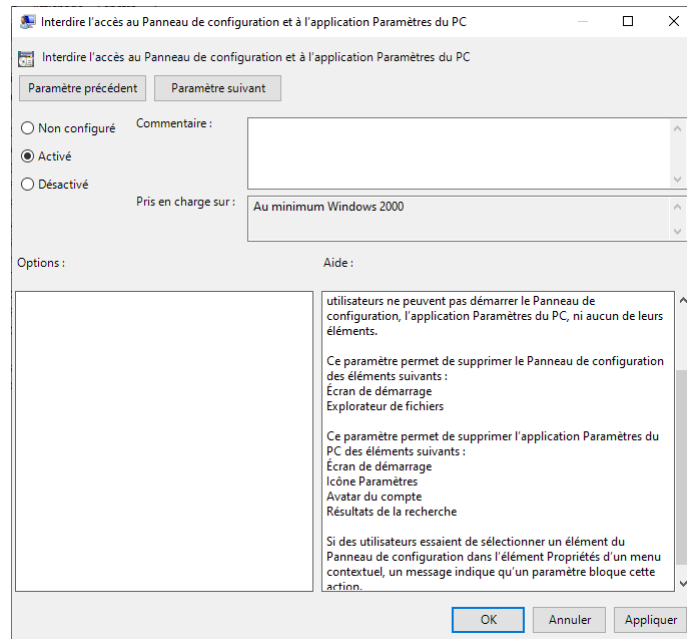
Interdire l'accès au Panneau de configuration et à l'application Paramètres du PC

Interdire l'accès au Panneau de configuration et à l'application Paramètres du PC

Paramètre précédent
Paramètre suivant

Non configuré
Activé
Désactivé

Commentaire :

Pris en charge sur :
Au minimum Windows 2000

Options :

Aide :

utilisateurs ne peuvent pas démarrer le Panneau de configuration, l'application Paramètres du PC, ni aucun de leurs éléments.

Ce paramètre permet de supprimer le Panneau de configuration des éléments suivants :
Écran de démarrage
Explorateur de fichiers

Ce paramètre permet de supprimer l'application Paramètres du PC des éléments suivants :
Écran de démarrage
Icône Paramètres
Avatar du compte
Résultats de la recherche

Si des utilisateurs essaient de sélectionner un élément du Panneau de configuration dans l'élément Propriétés d'un menu contextuel, un message indique qu'un paramètre bloque cette action.

OK
Annuler
Appliquer